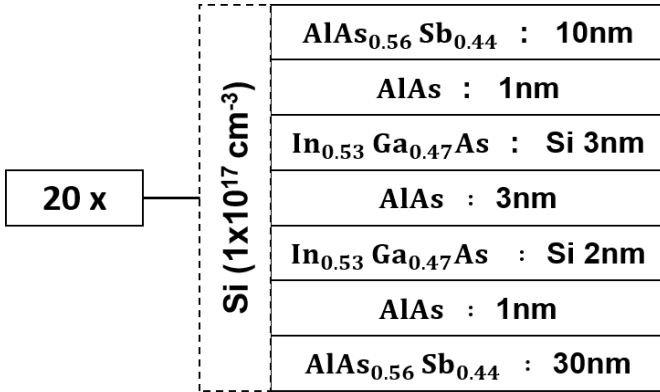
20 x

Si ($1x10^{17}$ $cm^{-3}$)

| $AlAs_{0.56}Sb_{0.44}$ : 10nm |
|---|
| AlAs : 1nm |
| $In_{0.53}Ga_{0.47}As$ : Si 3nm |
| AlAs : 3nm |
| $In_{0.53}Ga_{0.47}As$ : Si 2nm |
| AlAs : 1nm |
| $AlAs_{0.56}Sb_{0.44}$ : 30nm |